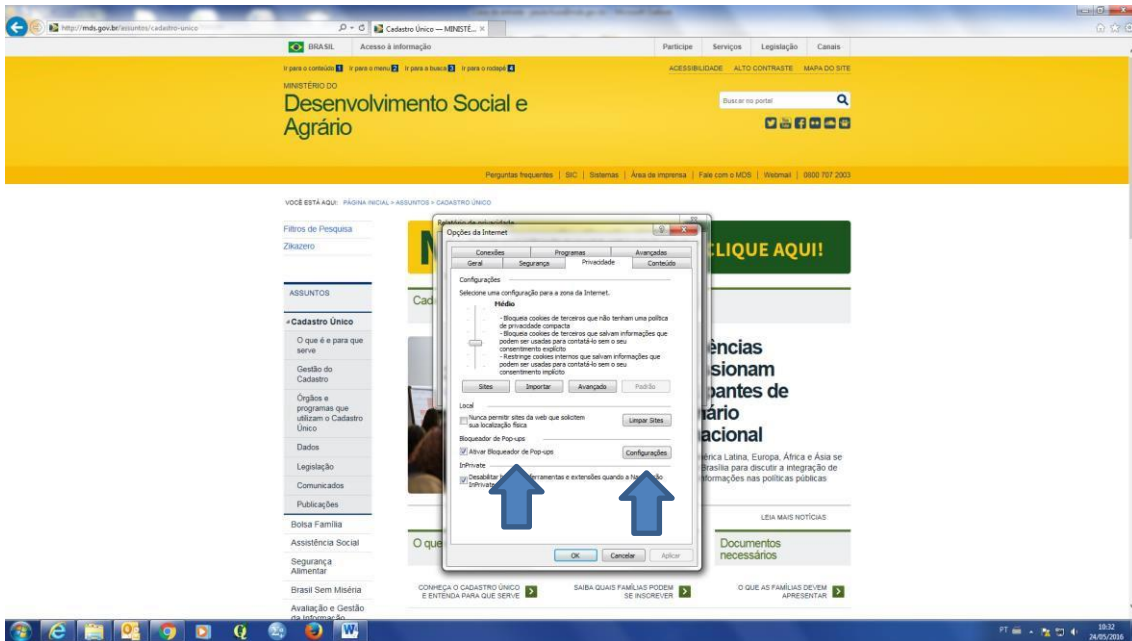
http://mds.gov.br/assuntos/cadastro-unico

Cadastro Único — MINISTÉ... ×

BRASIL Acesso à informação

Participe Serviços Legislação Canais

Ir para o conteúdo 1 Ir para o menu 2 Ir para a busca 3 Ir para o rodapé 4

ACESSIBILIDADE ALTO CONTRASTE MAPA DO SITE

MINISTÉRIO DO

Desenvolvimento Social e Agrário

Buscar no portal

Perguntas frequentes | SIC | Sistemas | Área de imprensa | Fale com o MDS | Webmail | 0800 707 2003

VOCÊ ESTÁ AQUI: PÁGINA INICIAL > ASSUNTOS > CADASTRO ÚNICO

Filtros de Pesquisa

Zikazero

ASSUNTOS

Cadastro Único

O que é e para que serve

Gestão do Cadastro

Órgãos e programas que utilizam o Cadastro Único

Dados

Legislação

Comunicados

Publicações

Bolsa Família

Assistência Social

Segurança Alimentar

Brasil Sem Miséria

Avaliação e Gestão da Informação

CLIQUE AQUI!

Cad

ências
sionam
pantes de
ário
acional

érica Latina, Europa, África e Ásia se
Brasília para discutir a integração de
formações nas políticas públicas

LEIA MAIS NOTÍCIAS

O que

Documentos necessários

CONHEÇA O CADASTRO ÚNICO E ENTENDA PARA QUE SERVE

SAIBA QUAIS FAMÍLIAS PODEM SE INSCREVER

O QUE AS FAMÍLIAS DEVEM APRESENTAR

Relatório de privacidade

Opções da Internet

Conexões Programas Avançadas
Geral Segurança Privacidade Conteúdo

Configurações

Selecione uma configuração para a zona da Internet.

Médio

- Bloqueia cookies de terceiros que não tenham uma política de privacidade compacta
- Bloqueia cookies de terceiros que salvam informações que podem ser usadas para contatá-lo sem o seu consentimento explícito
- Restringe cookies internos que salvam informações que podem ser usadas para contatá-lo sem o seu consentimento implícito

Sites Importar Avançado Padrão

Local

Nunca permitir sites da web que solicitem sua localização física

Limpar Sites

Bloqueador de Pop-ups

Ativar Bloqueador de Pop-ups

Configurações

InPrivate

Desabilitar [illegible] ferramentas e extensões quando a N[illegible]o InPrivate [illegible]

OK Cancelar Aplicar

PT 10:32 24/05/2016